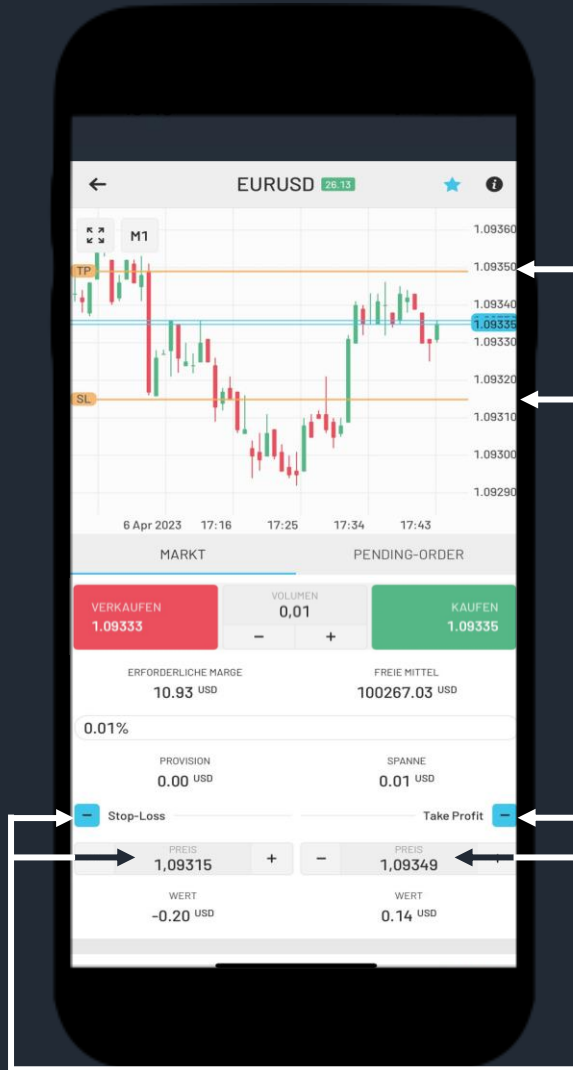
EURUSD 26.13

M1

TP

SL

1.09360
1.09350
1.09340
1.09335
1.09330
1.09320
1.09310
1.09300
1.09290

6 Apr 2023 17:16 17:25 17:34 17:43

MARKT

PENDING-ORDER

VERKAUFEN
1.09333

VOLUMEN
0,01
−
+

KAUFEN
1.09335

ERFORDERLICHE MARGE
10.93 USD

FREIE MITTEL
100267.03 USD

0.01%

PROVISION
0.00 USD

SPANNE
0.01 USD

− Stop-Loss

Take Profit −

PREIS
1,09315
+

−
PREIS
1,09349
+

WERT
-0.20 USD

WERT
0.14 USD